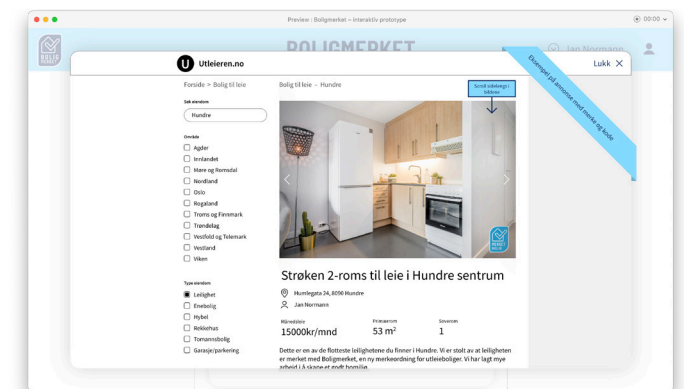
Preview : Boligmerket – interaktiv prototype

00:00

BOLIG MERKET

BOLIGMERKET

Jan Normann

Utleieren.no

Lukk

Eksempel på annonse med merke og lenke

Forside > Bolig til leie

Søk eiendom

Hundre

Område

Agder

Innlandet

Møre og Romsdal

Nordland

Oslo

Rogaland

Troms og Finnmark

Trøndelag

Vestfold og Telemark

Vestland

Viken

Type eiendom

Leilighet

Enebolig

Hybel

Rekkehus

Tomannsbolig

Garasje/parkering

Bolig til leie → Hundre

Scroll sidebilegi i bildene

Strøken 2-roms til leie i Hundre sentrum

Humlegata 24, 8090 Hundre

Jan Normann

Månedsleie

15000kr/mnd

Primærrom

53 m$^2$

Soverom

1

Dette er en av de flotteste leilighetene du finner i Hundre. Vi er stolt av at leiligheten er merket med Boligmerket, en ny merkeordning for utleieboliger. Vi har lagt mye arbeid i å skape et godt hjemlig